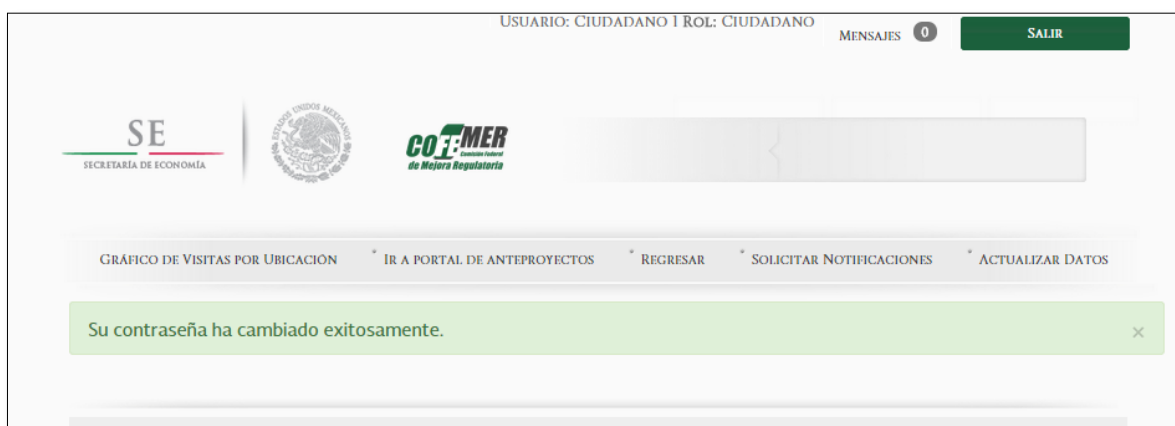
Usuario: Ciudadano 1 Rol: Ciudadano Mensajes 0 Salir

SE
Secretaría de Economía

Estados Unidos Mexicanos

COFEMER
Comisión Federal de Mejora Regulatoria

Gráfico de Visitas por Ubicación · Ir a portal de anteproyectos · Regresar · Solicitar Notificaciones · Actualizar Datos

Su contraseña ha cambiado exitosamente. ×